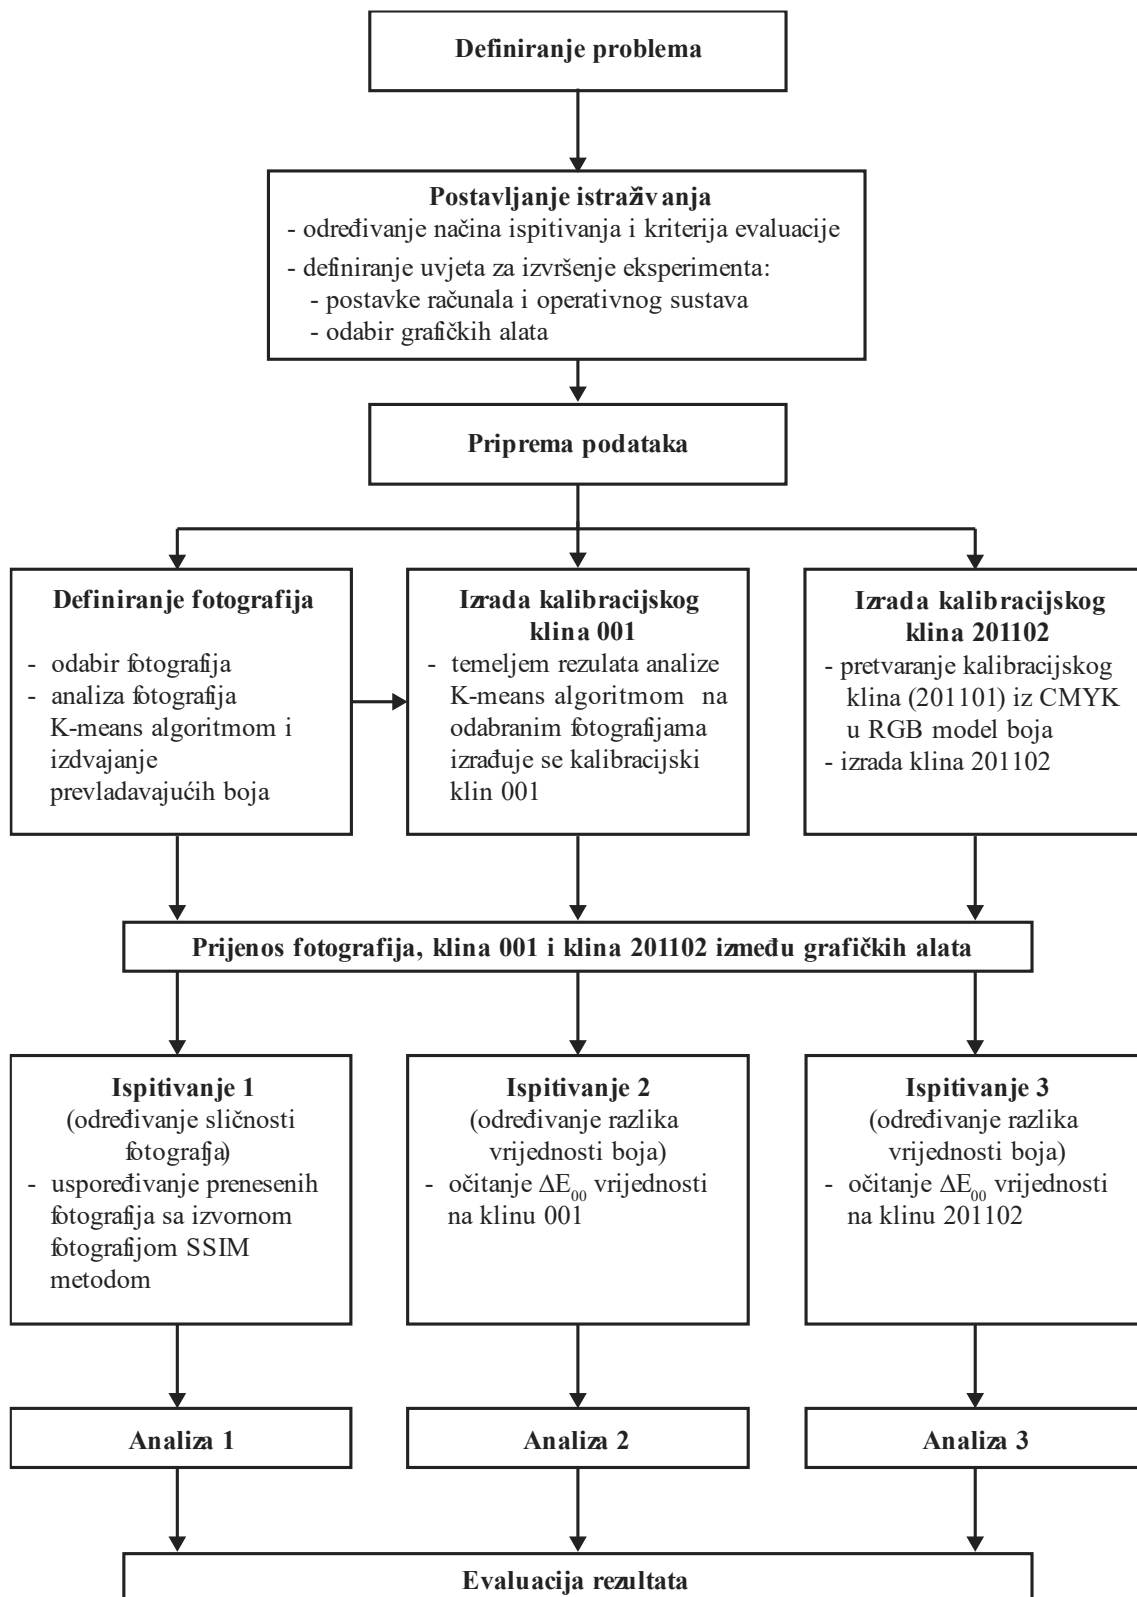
Definiranje problema

Postavljanje istraživanja
- određivanje načina ispitivanja i kriterija evaluacije
- definiranje uvjeta za izvršenje eksperimenta:
- postavke računala i operativnog sustava
- odabir grafičkih alata

Priprema podataka

Definiranje fotografija
- odabir fotografija
- analiza fotografija K-means algoritmom i izdvajanje prevladavajućih boja

Izrada kalibracijskog klina 001
- temeljem rezultata analize K-means algoritmom na odabranim fotografijama izrađuje se kalibracijski klin 001

Izrada kalibracijskog klina 201102
- pretvaranje kalibracijskog klina (201101) iz CMYK u RGB model boja
- izrada klina 201102

Prijenos fotografija, klina 001 i klina 201102 između grafičkih alata

Ispitivanje 1
(određivanje sličnosti fotografija)
- uspoređivanje prenesenih fotografija sa izvornom fotografijom SSIM metodom

Ispitivanje 2
(određivanje razlika vrijednosti boja)
- očitanje $\Delta E_{00}$ vrijednosti na klinu 001

Ispitivanje 3
(određivanje razlika vrijednosti boja)
- očitanje $\Delta E_{00}$ vrijednosti na klinu 201102

Analiza 1

Analiza 2

Analiza 3

Evaluacija rezultata